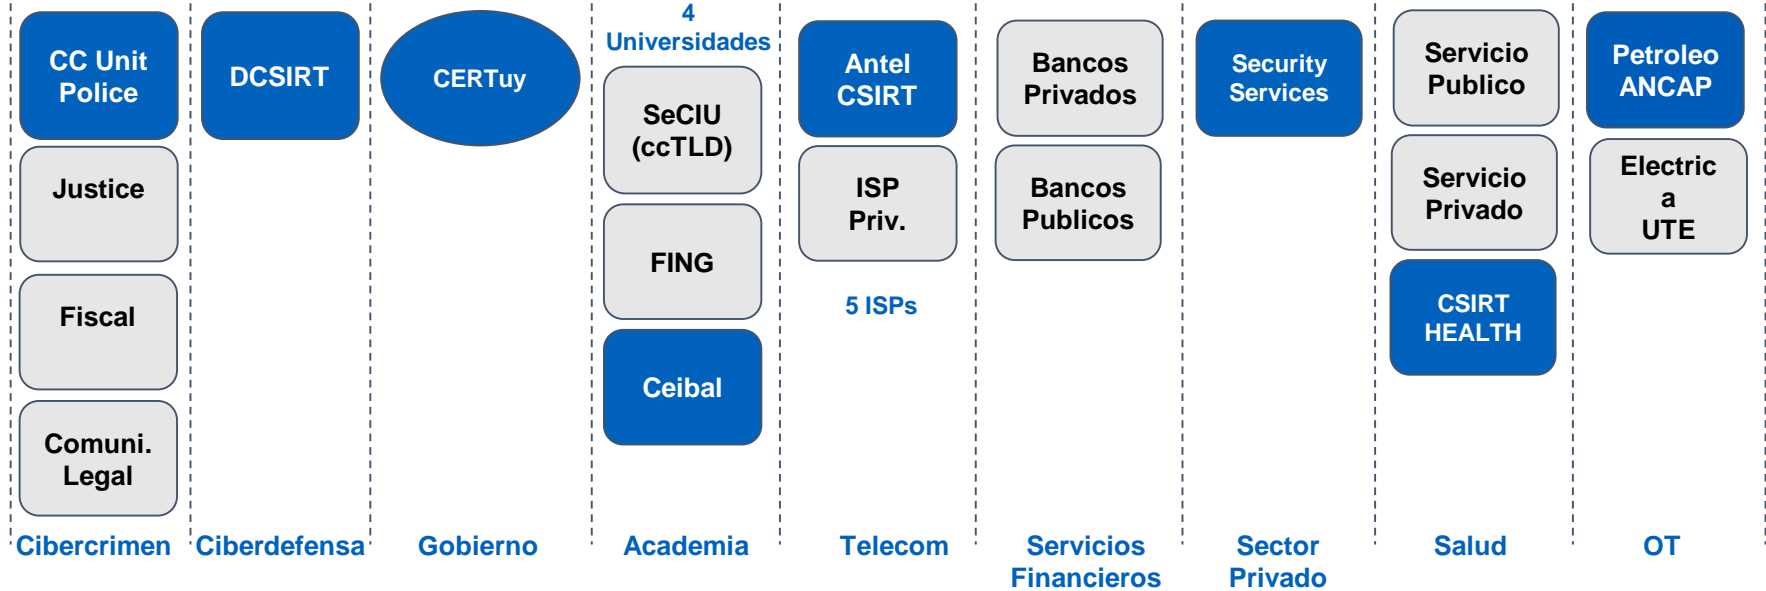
CC Unit Police

Justice

Fiscal

Comuni. Legal

Cibercrimen

DCSIRT

Ciberdefensa

CERTuy

Gobierno

4 Universidades

SeCIU (ccTLD)

FING

Ceibal

Academia

Antel CSIRT

ISP Priv.

5 ISPs

Telecom

Bancos Privados

Bancos Publicos

Servicios Financieros

Security Services

Sector Privado

Servicio Publico

Servicio Privado

CSIRT HEALTH

Salud

Petroleo ANCAP

Electric a UTE

OT